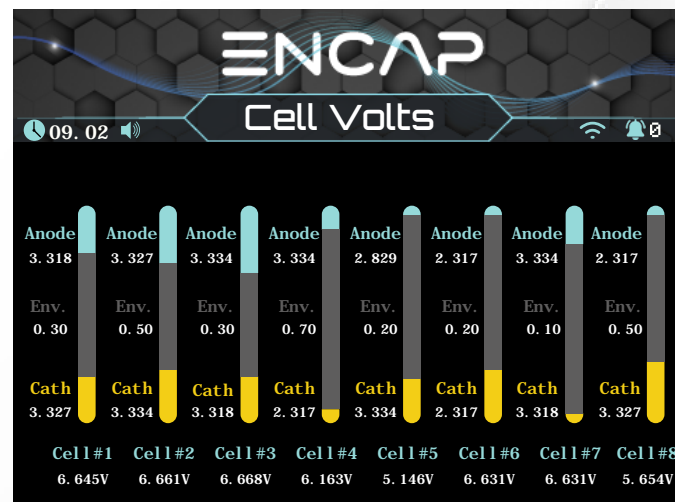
ENCAP

Cell Volts

09. 02

0

| Anode | Anode | Anode | Anode | Anode | Anode | Anode | Anode |
|---|---|---|---|---|---|---|---|
| 3. 318 | 3. 327 | 3. 334 | 3. 334 | 2. 829 | 2. 317 | 3. 334 | 2. 317 |
| Env. | Env. | Env. | Env. | Env. | Env. | Env. | Env. |
| 0. 30 | 0. 50 | 0. 30 | 0. 70 | 0. 20 | 0. 20 | 0. 10 | 0. 50 |
| Cath | Cath | Cath | Cath | Cath | Cath | Cath | Cath |
| 3. 327 | 3. 334 | 3. 318 | 2. 317 | 3. 334 | 2. 317 | 3. 318 | 3. 327 |
| Cell#1 | Cell#2 | Cell#3 | Cell#4 | Cell#5 | Cell#6 | Cell#7 | Cell#8 |
| 6. 645V | 6. 661V | 6. 668V | 6. 163V | 5. 146V | 6. 631V | 6. 631V | 5. 654V |